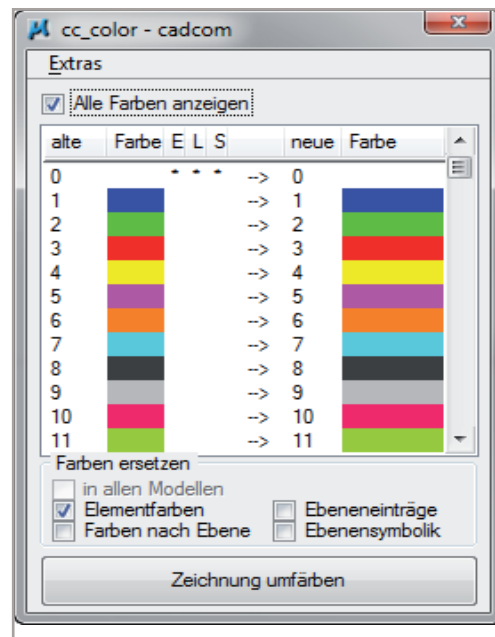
cc_color - cadcom

Extras

Alle Farben anzeigen

| alte | Farbe | E | L | S | | neue | Farbe |
|---|---|---|---|---|---|---|---|
| 0 | | * | * | * | --> | 0 | |
| 1 | | | | | --> | 1 | |
| 2 | | | | | --> | 2 | |
| 3 | | | | | --> | 3 | |
| 4 | | | | | --> | 4 | |
| 5 | | | | | --> | 5 | |
| 6 | | | | | --> | 6 | |
| 7 | | | | | --> | 7 | |
| 8 | | | | | --> | 8 | |
| 9 | | | | | --> | 9 | |
| 10 | | | | | --> | 10 | |
| 11 | | | | | --> | 11 | |

Farben ersetzen

in allen Modellen
Elementfarben
Farben nach Ebene
Ebeneneinträge
Ebenensymbolik

Zeichnung umfärben